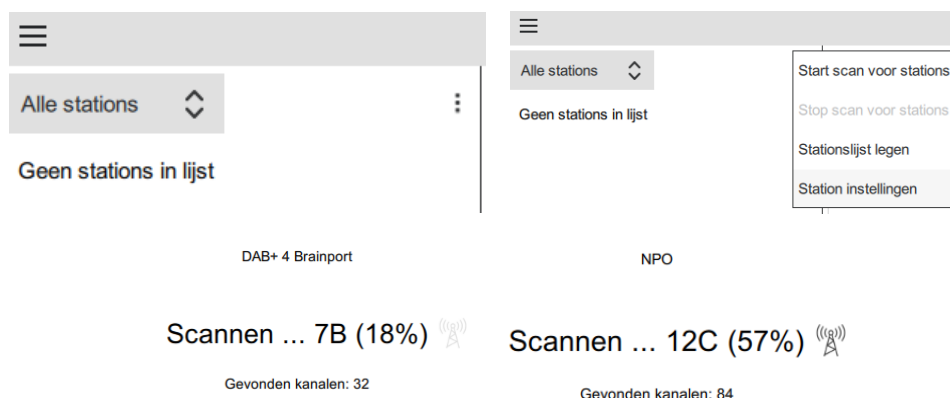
Alle stations

Geen stations in lijst

Alle stations

Geen stations in lijst

Start scan voor stations

Stop scan voor stations

Stationslijst legen

Station instellingen

DAB+ 4 Brainport

Scannen ... 7B (18%)

Gevonden kanalen: 32

NPO

Scannen ... 12C (57%)

Gevonden kanalen: 84